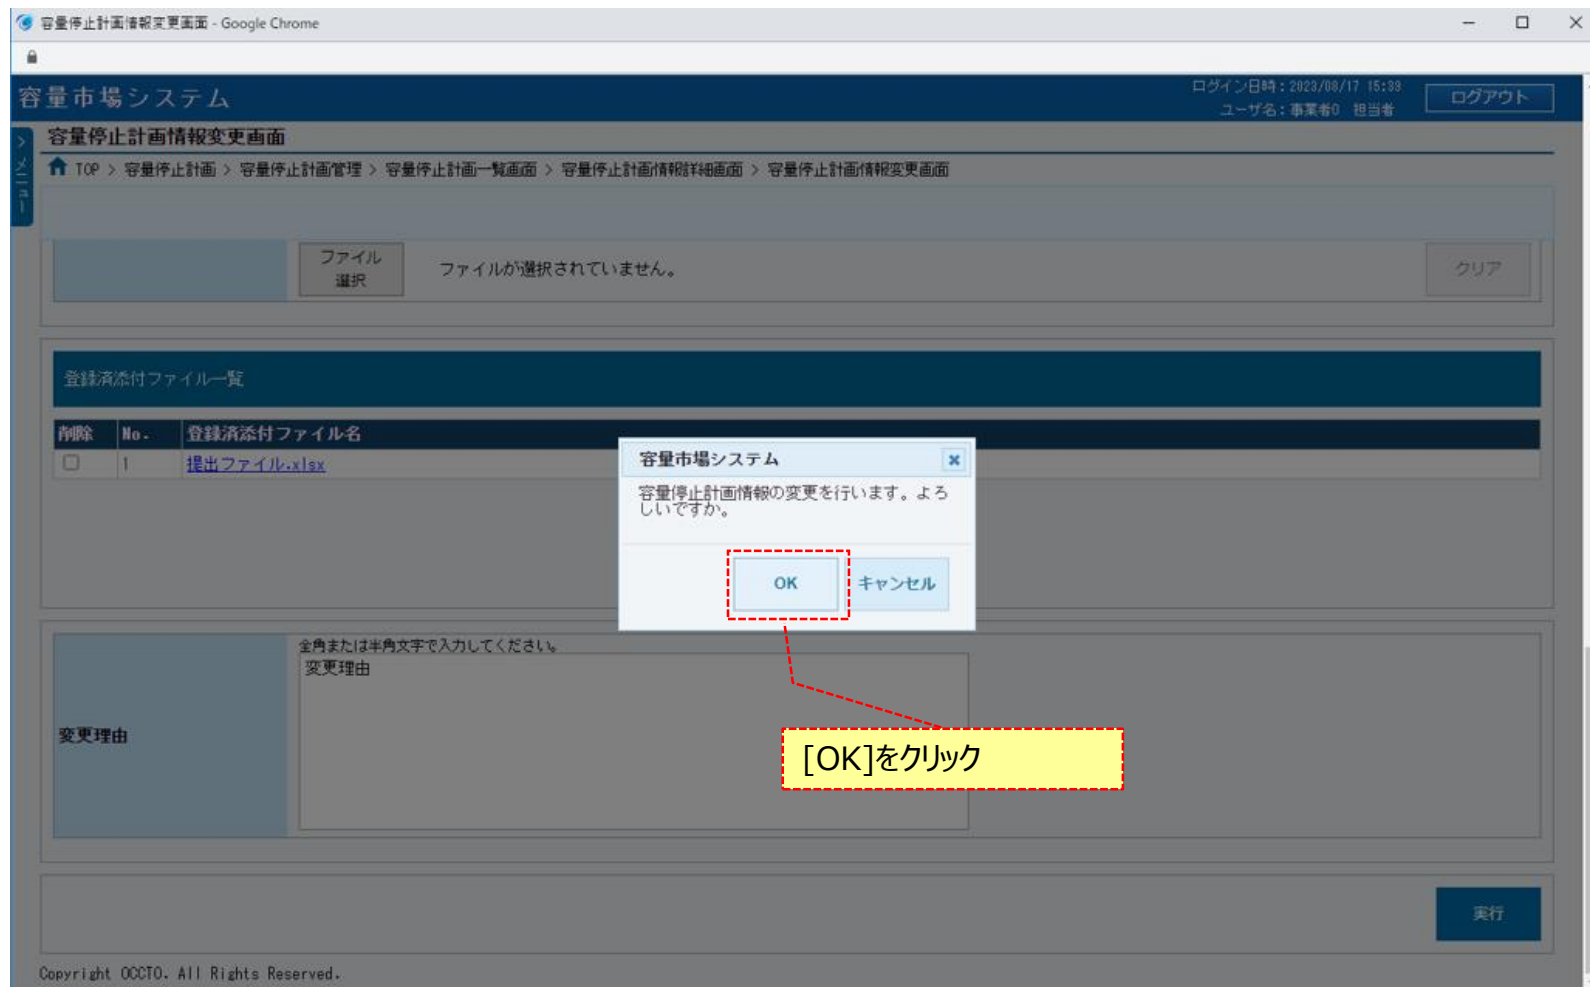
容量停止計画情報変更画面 - Google Chrome

容量市場システム

ログイン日時：2023/08/17 15:38
ユーザ名：事業者0 担当者

ログアウト

メニュー

容量停止計画情報変更画面

TOP > 容量停止計画 > 容量停止計画管理 > 容量停止計画一覧画面 > 容量停止計画情報詳細画面 > 容量停止計画情報変更画面

ファイル選択

ファイルが選択されていません。

クリア

登録済添付ファイル一覧

| 削除 | No. | 登録済添付ファイル名 |
|---|---|---|
| ☐ | 1 | 提出ファイル.xlsx |

容量市場システム

容量停止計画情報の変更を行います。よろしいですか。

OK

キャンセル

全角または半角文字で入力してください。

変更理由

変更理由

[OK]をクリック

実行

Copyright OCCTO. All Rights Reserved.